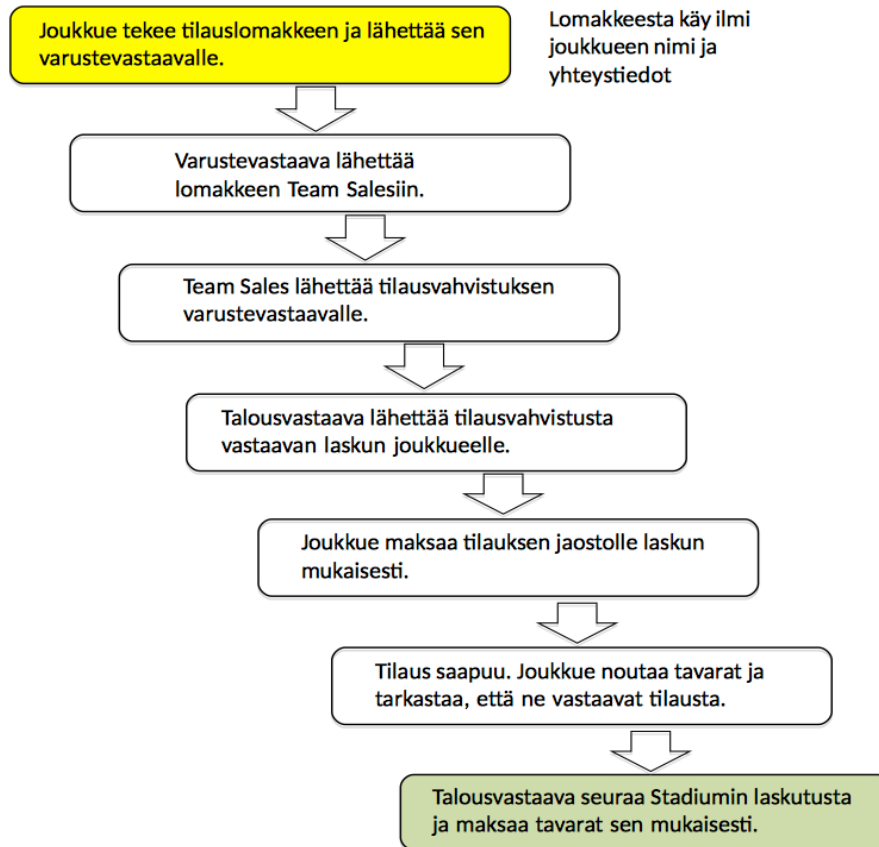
Joukkue tekee tilauslomakkeen ja lähettää sen varustevastaavalle.

Lomakkeesta käy ilmi joukkueen nimi ja yhteystiedot

Varustevastaava lähettää lomakkeen Team Salesiin.

Team Sales lähettää tilausvahvistuksen varustevastaavalle.

Talousvastaava lähettää tilausvahvistusta vastaavan laskun joukkueelle.

Joukkue maksaa tilauksen jaostolle laskun mukaisesti.

Tilaus saapuu. Joukkue noutaa tavarat ja tarkastaa, että ne vastaavat tilausta.

Talousvastaava seuraa Stadiumin laskutusta ja maksaa tavarat sen mukaisesti.